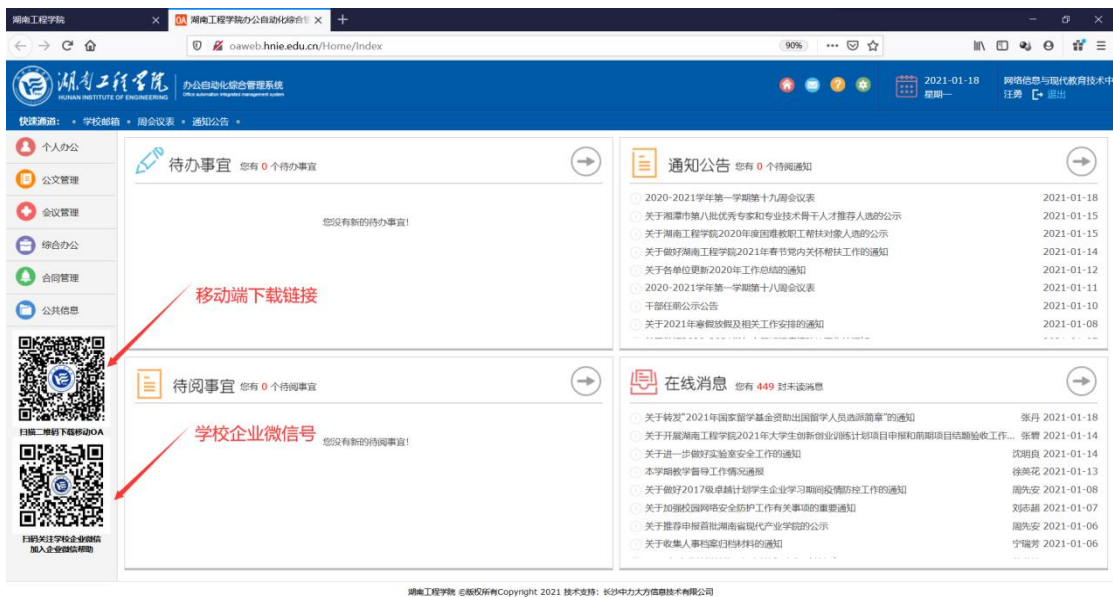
湖南工程学院 ×
OA 湖南工程学院办公自动化综合 ×
+

oaweb.hnie.edu.cn/Home/Index
90%

湖南工程学院
HUNAN INSTITUTE OF ENGINEERING
办公自动化综合管理系统
Office automation integrated management system

2021-01-18
星期一
网络信息与现代教育技术中
汪勇 退出

快速通道: • 学校邮箱 • 周会议表 • 通知公告 •

个人办公
公文管理
会议管理
综合办公
合同管理
公共信息

扫描二维码下载移动OA

扫码关注学校企业微信
加入企业微信帮助

待办事宜 您有 0 个待办事宜

您没有新的待办事宜!

移动端下载链接

待阅事宜 您有 0 个待阅事宜

学校企业微信号

您没有新的待阅事宜!

通知公告 您有 0 个待阅通知

| | |
|---|---|
| 2020-2021学年第一学期第十九周会议表 | 2021-01-18 |
| 关于湘潭市第八批优秀专家和专业技术骨干人才推荐人选的公示 | 2021-01-15 |
| 关于湖南工程学院2020年度困难教职工帮扶对象人选的公示 | 2021-01-15 |
| 关于做好湖南工程学院2021年春节党内关怀帮扶工作的通知 | 2021-01-14 |
| 关于各单位更新2020年工作总结的通知 | 2021-01-12 |
| 2020-2021学年第一学期第十八周会议表 | 2021-01-11 |
| 干部任前公示公告 | 2021-01-10 |
| 关于2021年寒假放假及相关工作安排的通知 | 2021-01-08 |

在线消息 您有 449 封未读消息

| | | |
|---|---|---|
| 关于转发"2021年国家留学基金资助出国留学人员选派简章"的通知 | 张丹 | 2021-01-18 |
| 关于开展湖南工程学院2021年大学生创新创业训练计划项目申报和前期项目结题验收工作... | 张蓉 | 2021-01-14 |
| 关于进一步做好实验室安全工作的通知 | 沈明良 | 2021-01-14 |
| 本学期教学督导工作情况通报 | 徐美花 | 2021-01-13 |
| 关于做好2017级卓越计划学生企业学习期间疫情防控工作的通知 | 周先安 | 2021-01-08 |
| 关于加强校园网络安全防护工作有关事项的重要通知 | 刘志超 | 2021-01-07 |
| 关于推荐申报首批湖南省现代产业学院的公示 | 周先安 | 2021-01-06 |
| 关于收集人事档案归档材料的通知 | 宁瑞芳 | 2021-01-06 |

湖南工程学院 ©版权所有Copyright 2021 技术支持：长沙中力大方信息技术有限公司